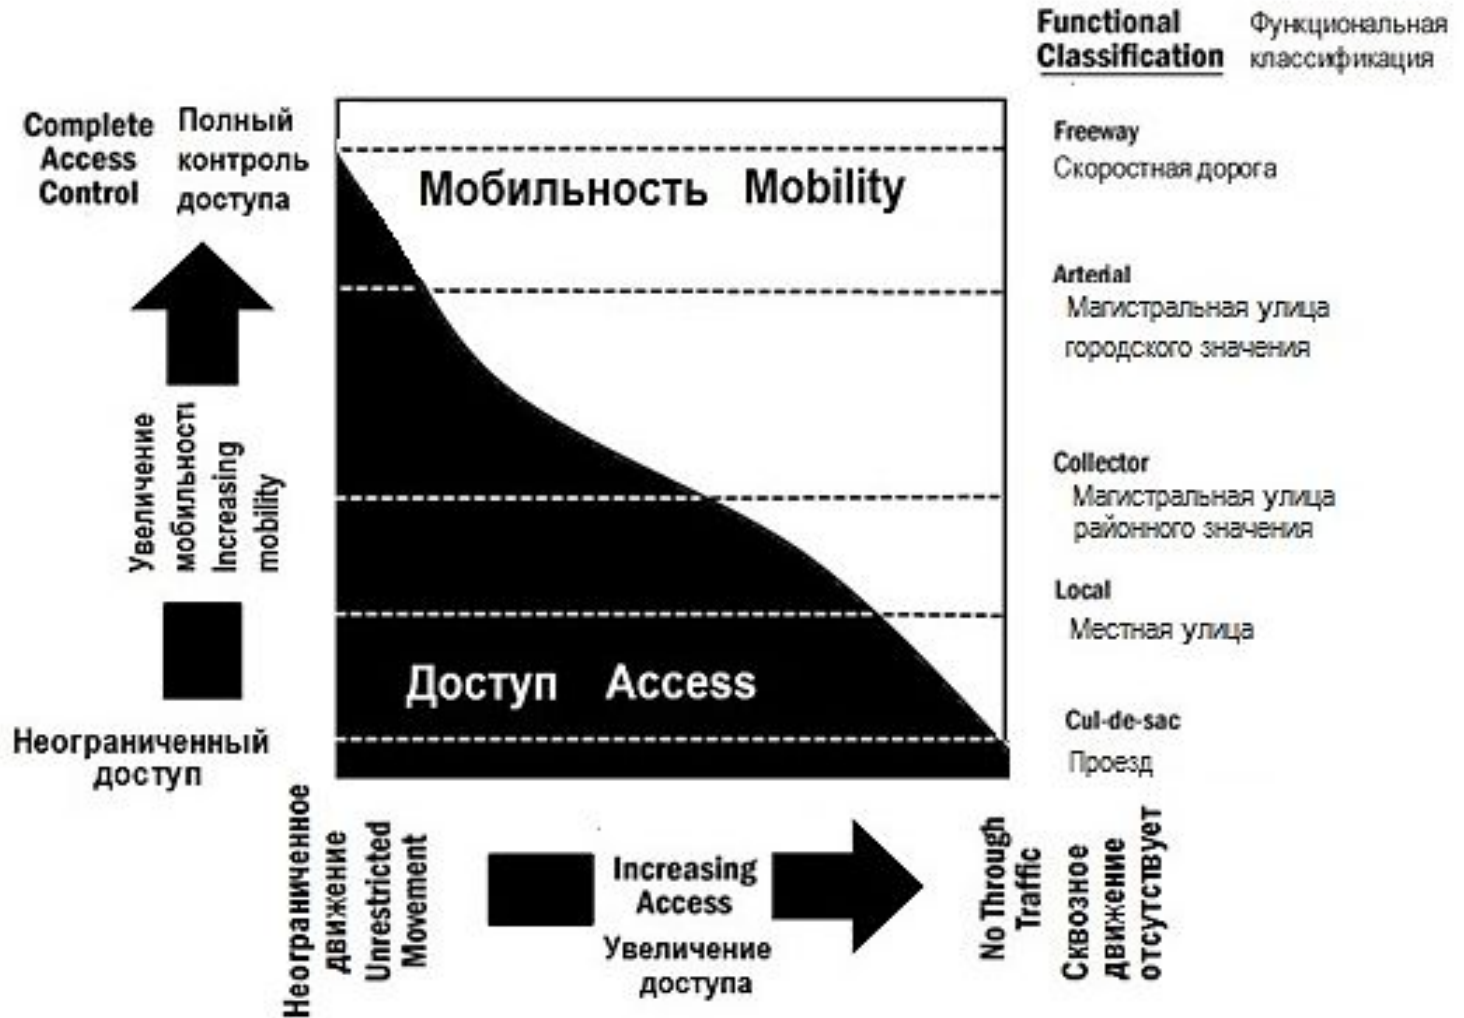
Functional Classification
Функциональная классификация

Complete Access Control
Полный контроль доступа

Мобильность Mobility

Freeway
Скоростная дорога

Arterial
Магистральная улица городского значения

Увеличение мобильности
Increasing mobility

Collector
Магистральная улица районного значения

Local
Местная улица

Доступ Access

Неограниченный доступ

Cul-de-sac
Проезд

Неограниченное движение
Unrestricted Movement

Increasing Access
Увеличение доступа

No Through Traffic
Сквозное движение отсутствует